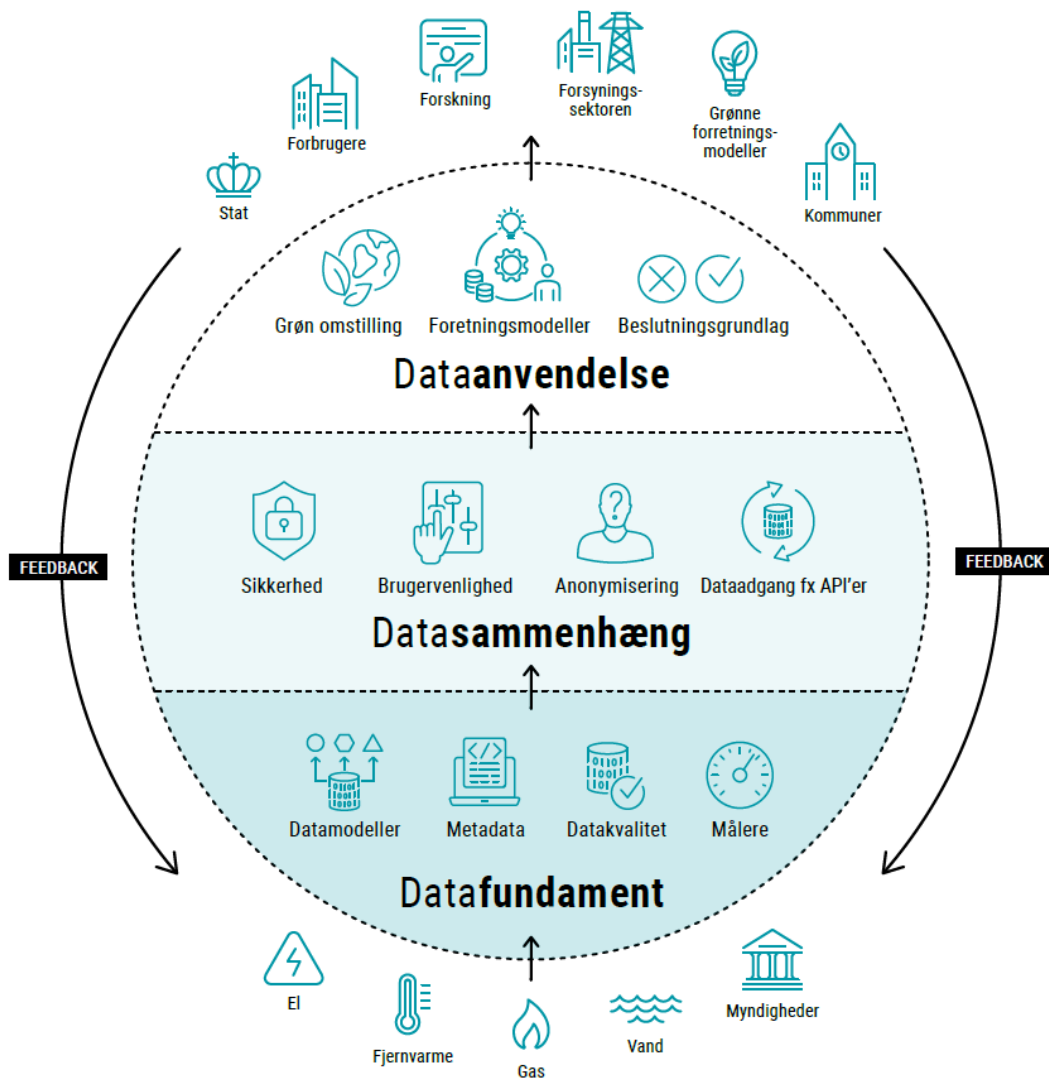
Stat

Forbrugere

Forskning

Forsynings-sektoren

Grønne forretnings-modeller

Kommuner

Grøn omstilling

Foretningsmodeller

Beslutningsgrundlag

Dataanvendelse

FEEDBACK

FEEDBACK

Sikkerhed

Brugervenlighed

Anonymisering

Dataadgang fx API'er

Datasammenhæng

Datamodeller

Metadata

Datakvalitet

Målere

Datafundament

El

Fjernvarme

Gas

Vand

Myndigheder